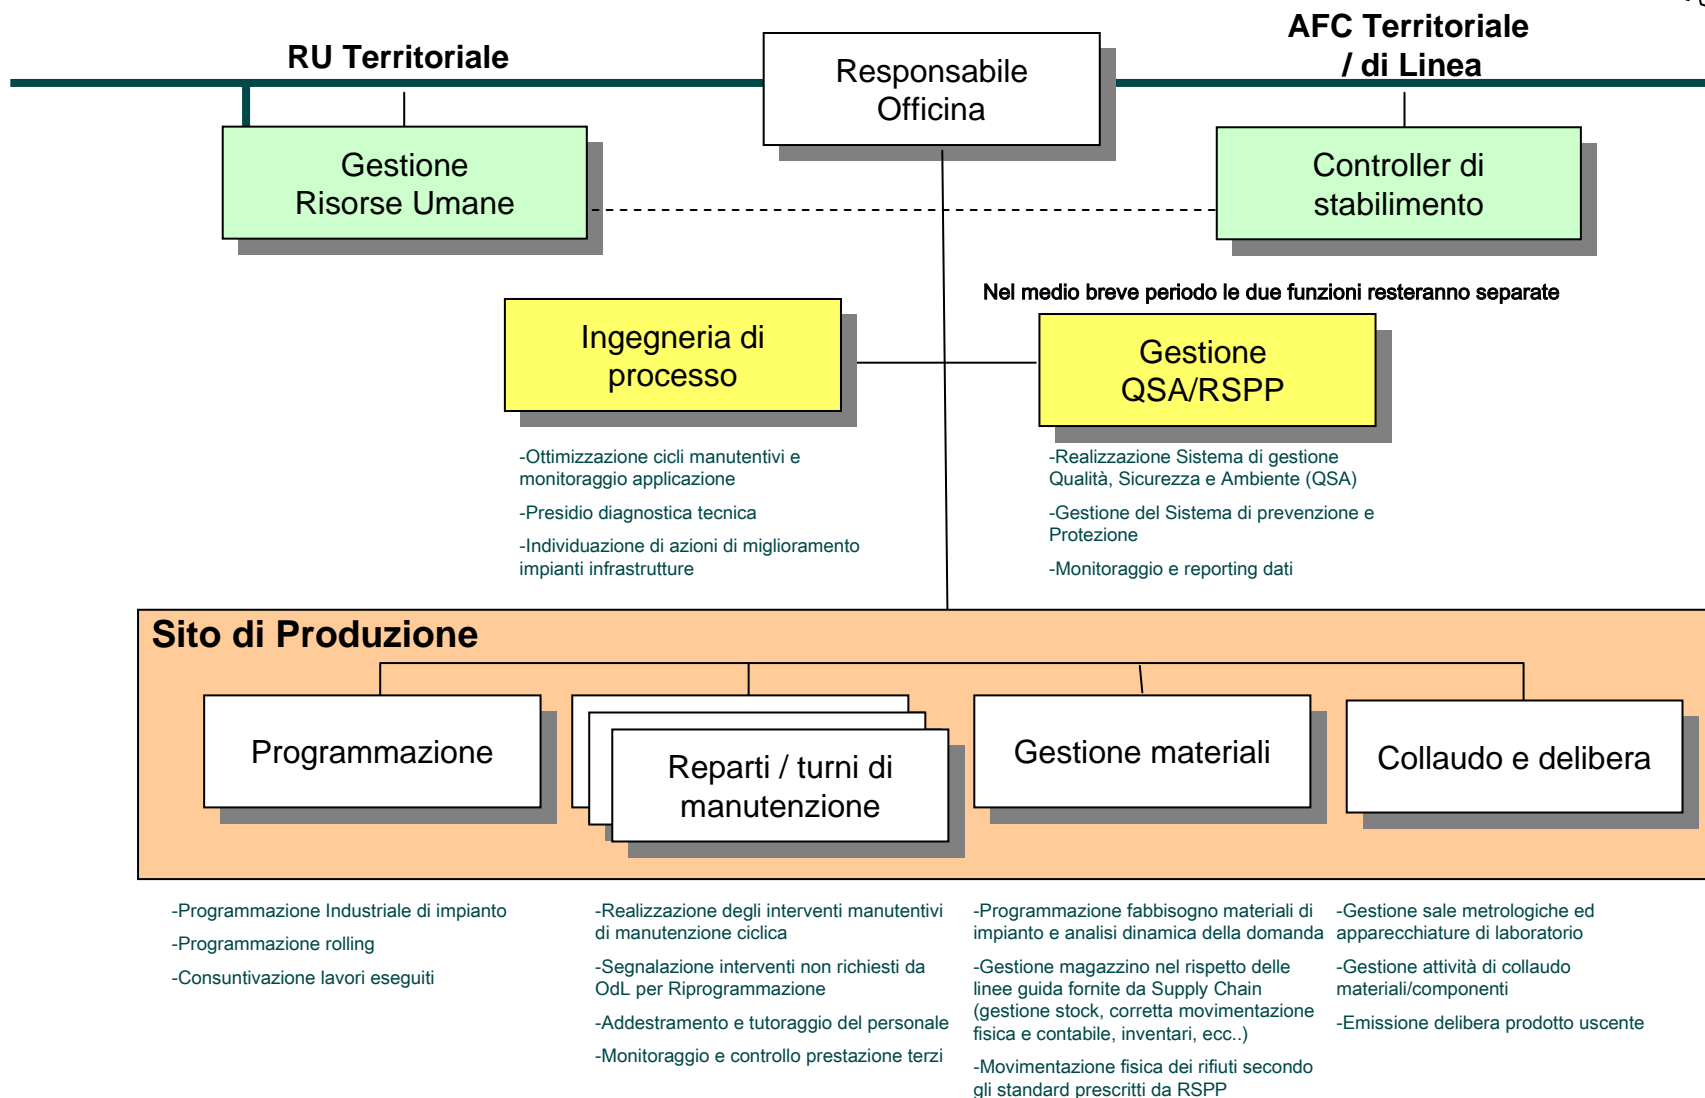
RU Territoriale

Responsabile Officina

AFC Territoriale / di Linea

Gestione Risorse Umane

Controller di stabilimento

Nel medio breve periodo le due funzioni resteranno separate

Ingegneria di processo

Gestione QSA/RSPP

-Ottimizzazione cicli manutentivi e monitoraggio applicazione

-Presidio diagnostica tecnica

-Individuazione di azioni di miglioramento impianti infrastrutture

-Realizzazione Sistema di gestione Qualità, Sicurezza e Ambiente (QSA)

-Gestione del Sistema di prevenzione e Protezione

-Monitoraggio e reporting dati

Sito di Produzione

Programmazione

Reparti / turni di manutenzione

Gestione materiali

Collaudo e delibera

-Programmazione Industriale di impianto

-Programmazione rolling

-Consuntivazione lavori eseguiti

-Realizzazione degli interventi manutentivi di manutenzione ciclica

-Segnalazione interventi non richiesti da OdL per Riprogrammazione

-Addestramento e tutoraggio del personale

-Monitoraggio e controllo prestazione terzi

-Programmazione fabbisogno materiali di impianto e analisi dinamica della domanda

-Gestione magazzino nel rispetto delle linee guida fornite da Supply Chain (gestione stock, corretta movimentazione fisica e contabile, inventari, ecc..)

-Movimentazione fisica dei rifiuti secondo gli standard prescritti da RSPP

-Gestione sale metrologiche ed apparecchiature di laboratorio

-Gestione attività di collaudo materiali/componenti

-Emissione delibera prodotto uscente